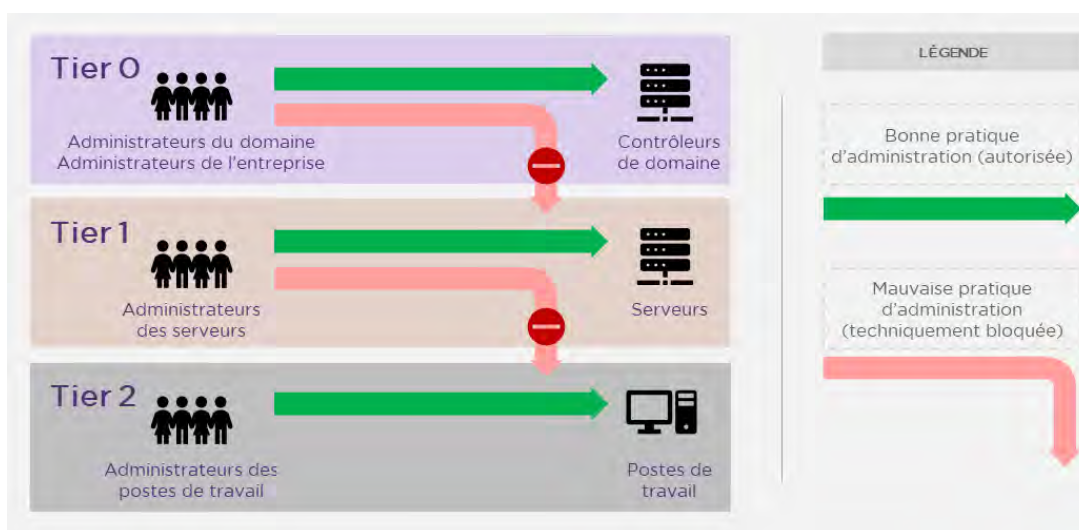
Tier 0

Administrateurs du domaine
Administrateurs de l'entreprise

Contrôleurs de domaine

Tier 1

Administrateurs des serveurs

Serveurs

Tier 2

Administrateurs des postes de travail

Postes de travail

LÉGENDE

Bonne pratique d'administration (autorisée)

Mauvaise pratique d'administration (techniquement bloquée)